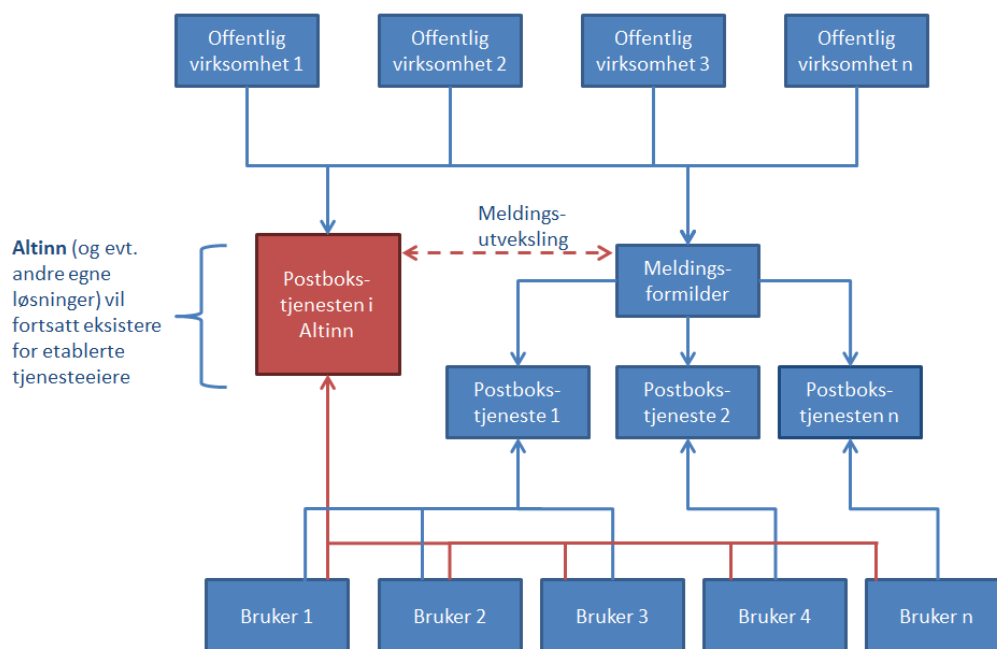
Offentlig virksomhet 1

Offentlig virksomhet 2

Offentlig virksomhet 3

Offentlig virksomhet n

Altinn (og evt. andre egne løsninger) vil fortsatt eksistere for etablerte tjenesteeiere

Postbokstjenesten i Altinn

Meldingsutveksling

Meldingsformilder

Postbokstjeneste 1

Postbokstjeneste 2

Postbokstjenesten n

Bruker 1

Bruker 2

Bruker 3

Bruker 4

Bruker n